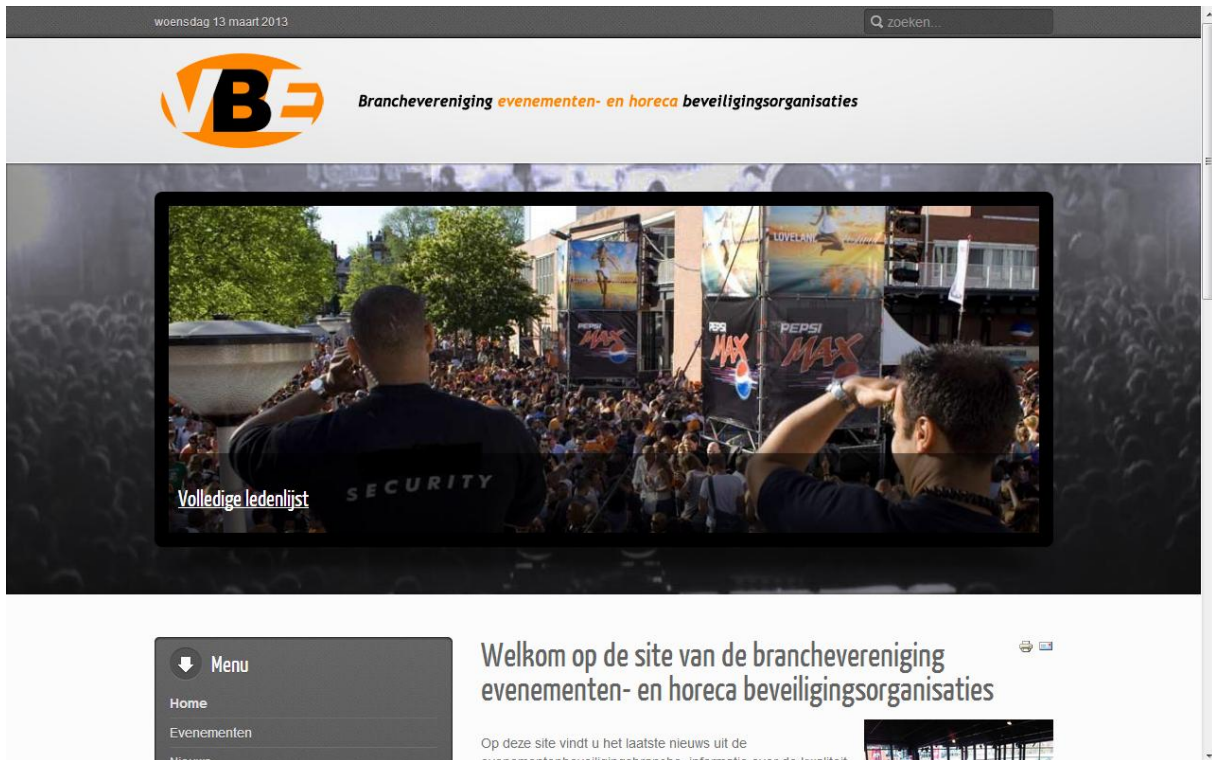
woensdag 13 maart 2013

zoeken...

VBE

Branchevereniging evenementen- en horeca beveiligingsorganisaties

LOVELAND

PEPSI MAX

PEPSI MAX

PEPSI MAX

SECURITY

Volledige ledenlijst

Menu

Home

Evenementen

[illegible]

Welkom op de site van de branchevereniging evenementen- en horeca beveiligingsorganisaties

Op deze site vindt u het laatste nieuws uit de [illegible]